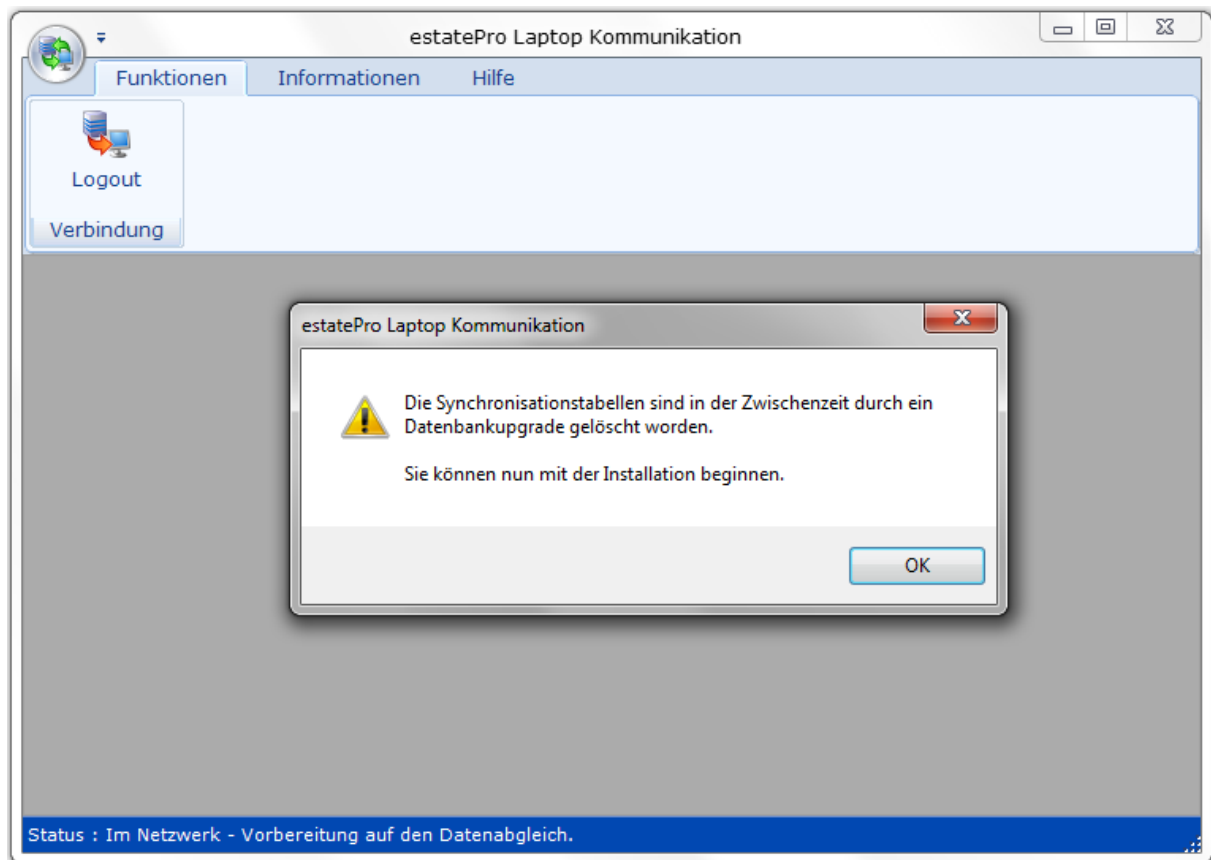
estatePro Laptop Kommunikation

Funktionen Informationen Hilfe

Logout

Verbindung

estatePro Laptop Kommunikation

Die Synchronisationstabellen sind in der Zwischenzeit durch ein Datenbankupgrade gelöscht worden.

Sie können nun mit der Installation beginnen.

OK

Status : Im Netzwerk - Vorbereitung auf den Datenabgleich.